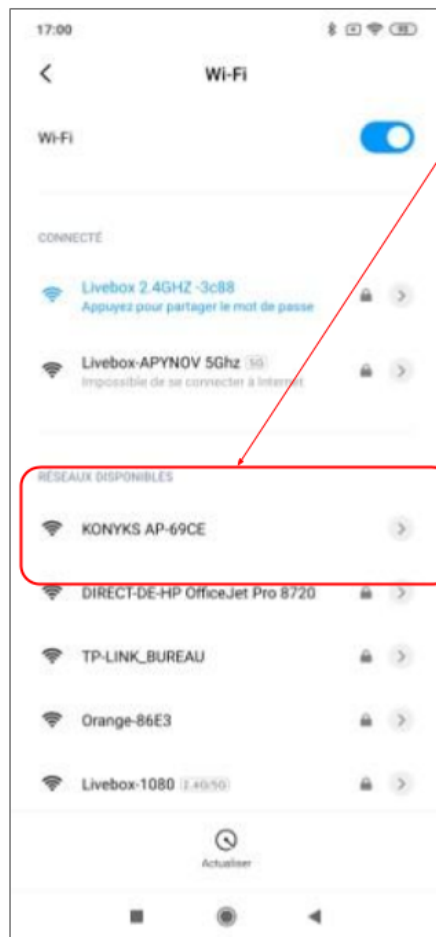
17:00

Wi-Fi

Wi-Fi

CONNECTÉ

Livebox 2.4GHZ -3c88
Appuyez pour partager le mot de passe

Livebox-APYNOV 5Ghz 5G
Impossible de se connecter à Internet

RÉSEAUX DISPONIBLES

KONYKS AP-69CE

DIRECT-DE-HP OfficeJet Pro 8720

TP-LINK_BUREAU

Orange-86E3

Livebox-1080 2.4G/5G

Actualiser